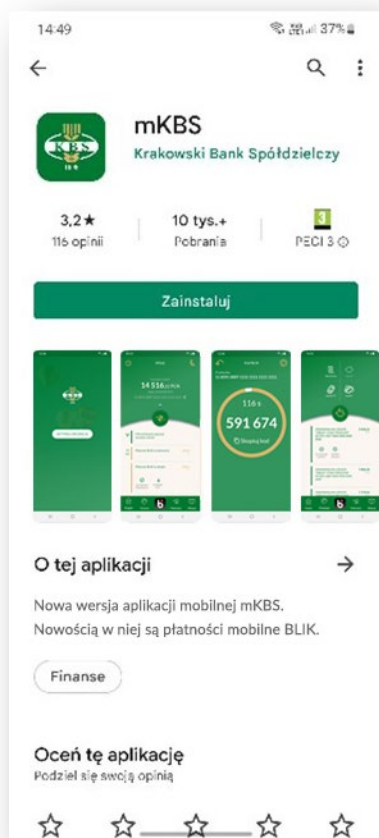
14:49
37%

mKBS
Krakowski Bank Spółdzielczy

3,2★
116 opinii

10 tys.+
Pobrania

3
PEGI 3

Zainstaluj

14 556,
116 s
591 674

O tej aplikacji

Nowa wersja aplikacji mobilnej mKBS. Nowością w niej są płatności mobilne BLIK.

Finanse

Oceń tę aplikację
Podziel się swoją opinią